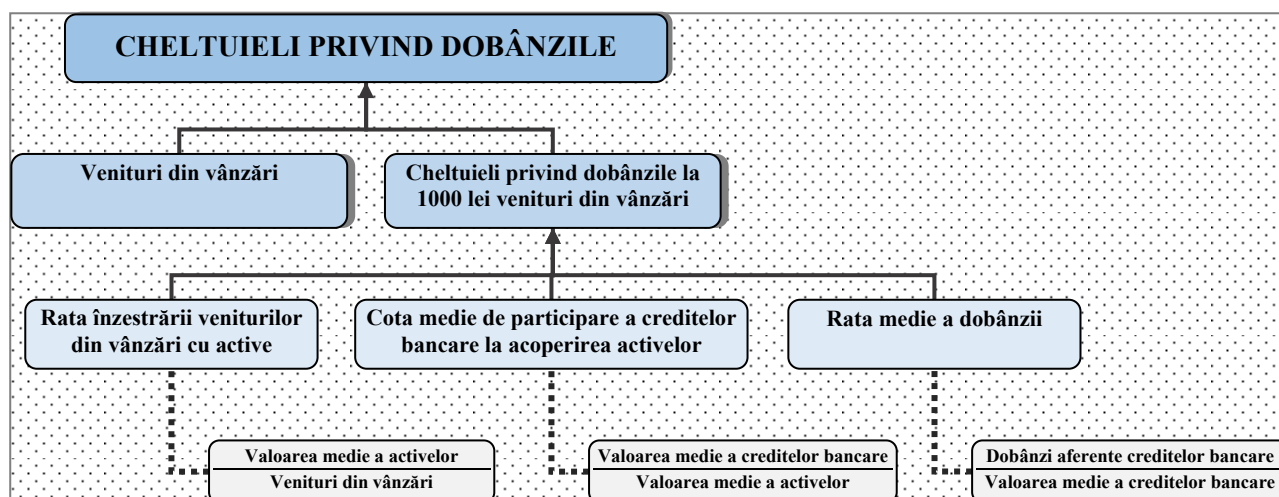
CHELTUIELI PRIVIND DOBÂNZILE

Venituri din vânzări

Cheltuieli privind dobânzile la 1000 lei venituri din vânzări

Rata înzestrării veniturilor din vânzări cu active

Cota medie de participare a creditelor bancare la acoperirea activelor

Rata medie a dobânzii

Valoarea medie a activelor
Venituri din vânzări

Valoarea medie a creditelor bancare
Valoarea medie a activelor

Dobânzi aferente creditelor bancare
Valoarea medie a creditelor bancare